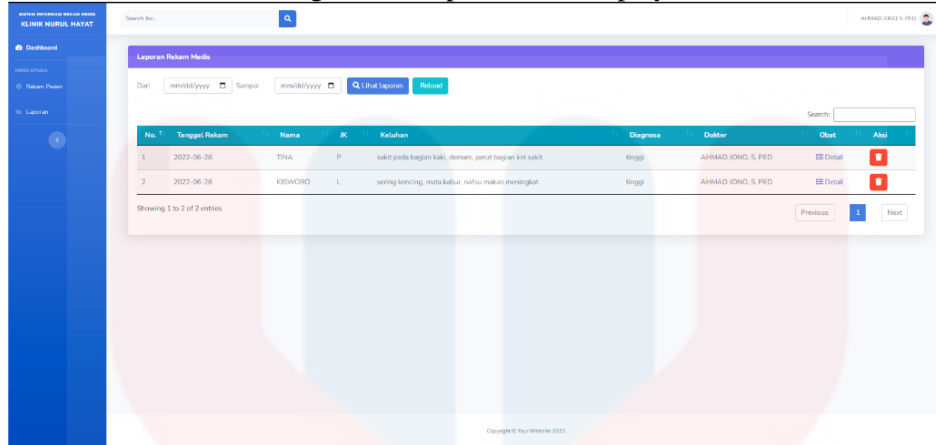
SISTEM INFORMASI REKAM MEDIS
KLINIK NURUL HAYAT

Dashboard

MENU UTAMA

Rekam Pasien

Laporan

Search for...

AHMAD JONO, S. PED

Laporan Rekam Medis

Dari mm/dd/yyyy Sampai mm/dd/yyyy Lihat laporan Reload

Search:

| No. | Tanggal Rekam | Nama | JK | Keluhan | Diagnosa | Dokter | Obat | Aksi |
|---|---|---|---|---|---|---|---|---|
| 1 | 2022-06-26 | TINA | P | sakit pada bagian kaki, demam, perut bagian kiri sakit | tinggi | AHMAD JONO, S. PED | Detail | |
| 2 | 2022-06-26 | KISWORO | L | sering kencing, mata kabur, nafsu makan meningkat | tinggi | AHMAD JONO, S. PED | Detail | |

Showing 1 to 2 of 2 entries

Previous 1 Next

Copyright © Your Website 2021